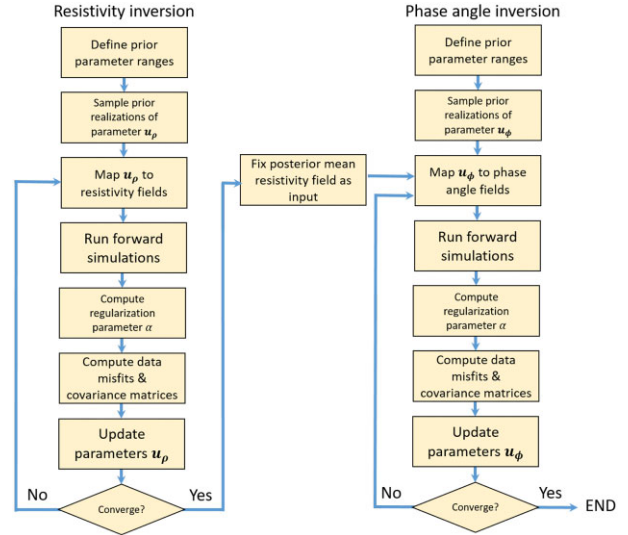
Resistivity inversion

Define prior parameter ranges

Sample prior realizations of parameter $\boldsymbol{u}_{\rho}$

Map $\boldsymbol{u}_{\rho}$ to resistivity fields

Run forward simulations

Compute regularization parameter $\alpha$

Compute data misfits & covariance matrices

Update parameters $\boldsymbol{u}_{\rho}$

No

Converge?

Yes

Fix posterior mean resistivity field as input

Phase angle inversion

Define prior parameter ranges

Sample prior realizations of parameter $\boldsymbol{u}_{\phi}$

Map $\boldsymbol{u}_{\phi}$ to phase angle fields

Run forward simulations

Compute regularization parameter $\alpha$

Compute data misfits & covariance matrices

Update parameters $\boldsymbol{u}_{\phi}$

No

Converge?

Yes

END